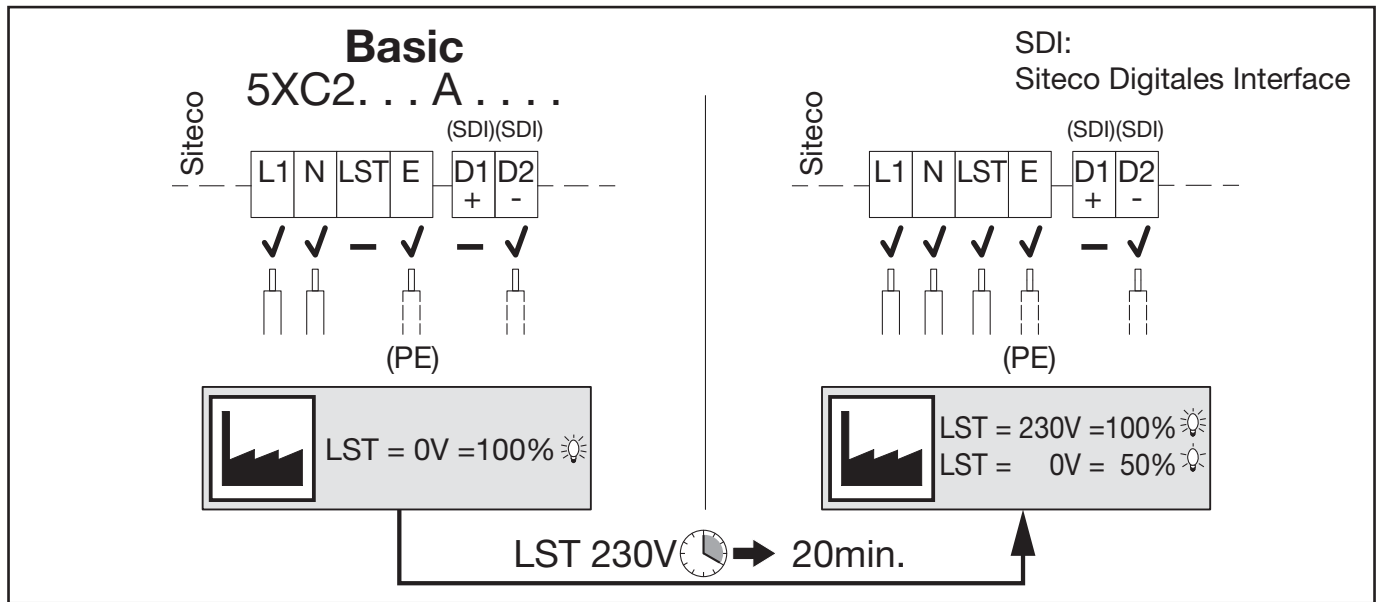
Basic
5XC2. . . A . . . .

SDI:
Siteco Digitales Interface

Siteco

(SDI)(SDI)

| L1 | N | LST | E | D1 + | D2 - |
|---|---|---|---|---|---|
| ✓ | ✓ | – | ✓ | – | ✓ |

(PE)

LST = 0V =100%

Siteco

(SDI)(SDI)

| L1 | N | LST | E | D1 + | D2 - |
|---|---|---|---|---|---|
| ✓ | ✓ | ✓ | ✓ | – | ✓ |

(PE)

LST = 230V =100%
LST = 0V = 50%

LST 230V → 20min.